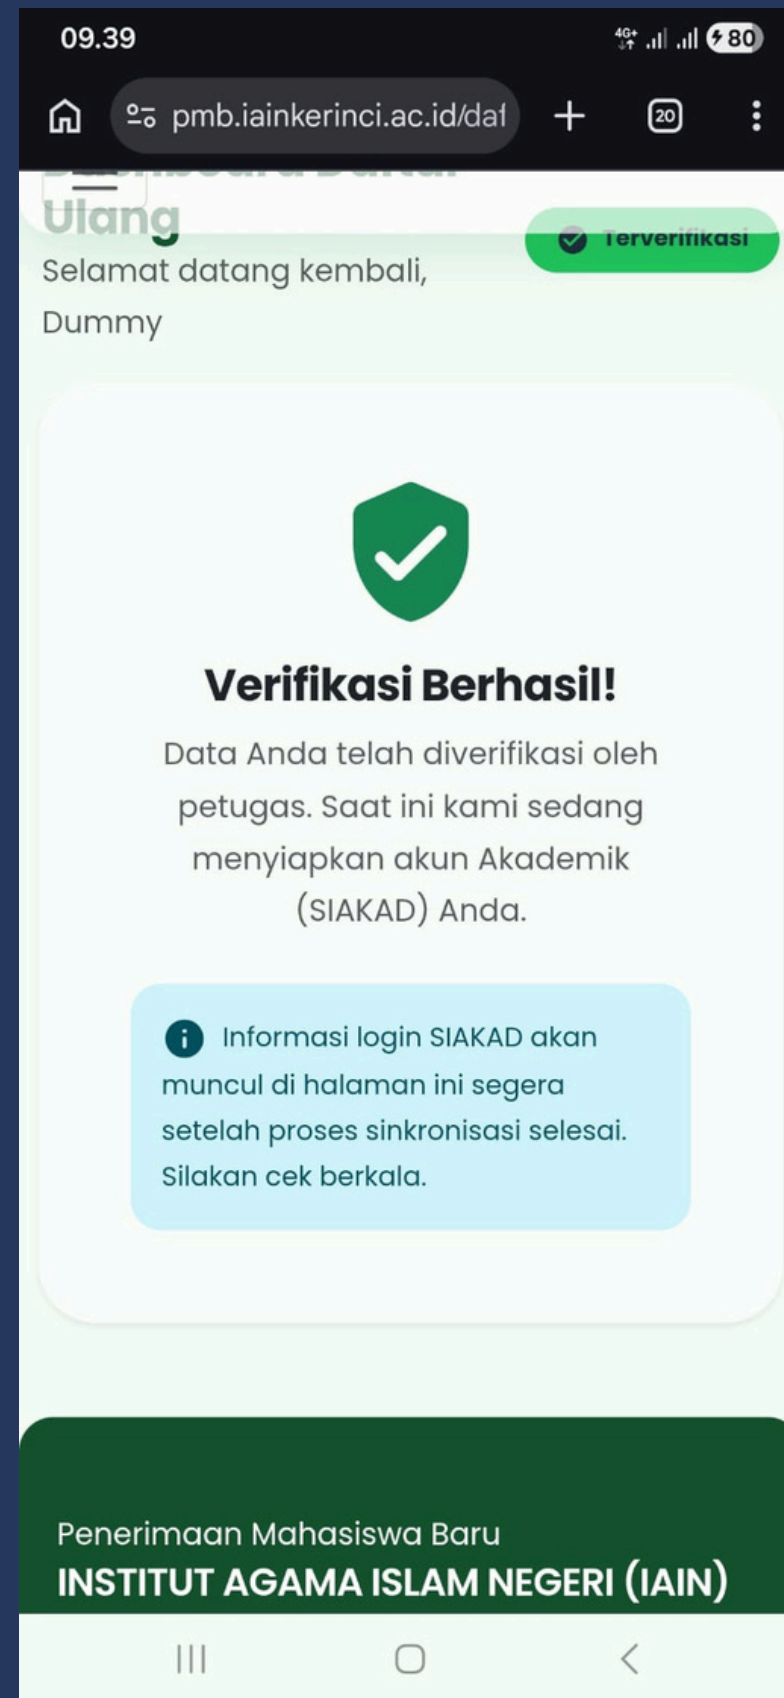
09.39

4G+ 80

pmb.iainkerinci.ac.id/dat

20

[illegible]
Ulang

Terverifikasi

Selamat datang kembali, Dummy

Verifikasi Berhasil!

Data Anda telah diverifikasi oleh petugas. Saat ini kami sedang menyiapkan akun Akademik (SIAKAD) Anda.

Informasi login SIAKAD akan muncul di halaman ini segera setelah proses sinkronisasi selesai. Silakan cek berkala.

Penerimaan Mahasiswa Baru
INSTITUT AGAMA ISLAM NEGERI (IAIN)